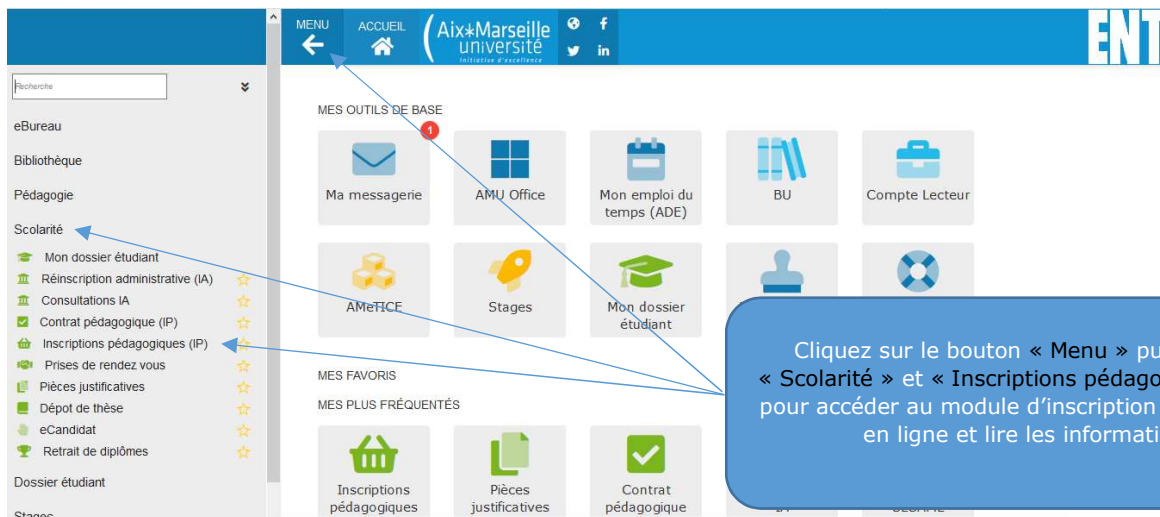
MENU
ACCUEIL
Aix*Marseille université
initiative d'excellence
ENT

Recherche

eBureau
Bibliothèque
Pédagogie
Scolarité
Mon dossier étudiant
Réinscription administrative (IA)
Consultations IA
Contrat pédagogique (IP)
Inscriptions pédagogiques (IP)
Prises de rendez vous
Pièces justificatives
Dépot de thèse
eCandidat
Retrait de diplômes
Dossier étudiant
Stages

MES OUTILS DE BASE
1
Ma messagerie
AMU Office
Mon emploi du temps (ADE)
BU
Compte Lecteur
AMeTICE
Stages
Mon dossier étudiant

MES FAVORIS
MES PLUS FRÉQUENTÉS
Inscriptions pédagogiques
Pièces justificatives
Contrat pédagogique

Cliquez sur le bouton « Menu » pu « Scolarité » et « Inscriptions pédago pour accéder au module d'inscription en ligne et lire les informati